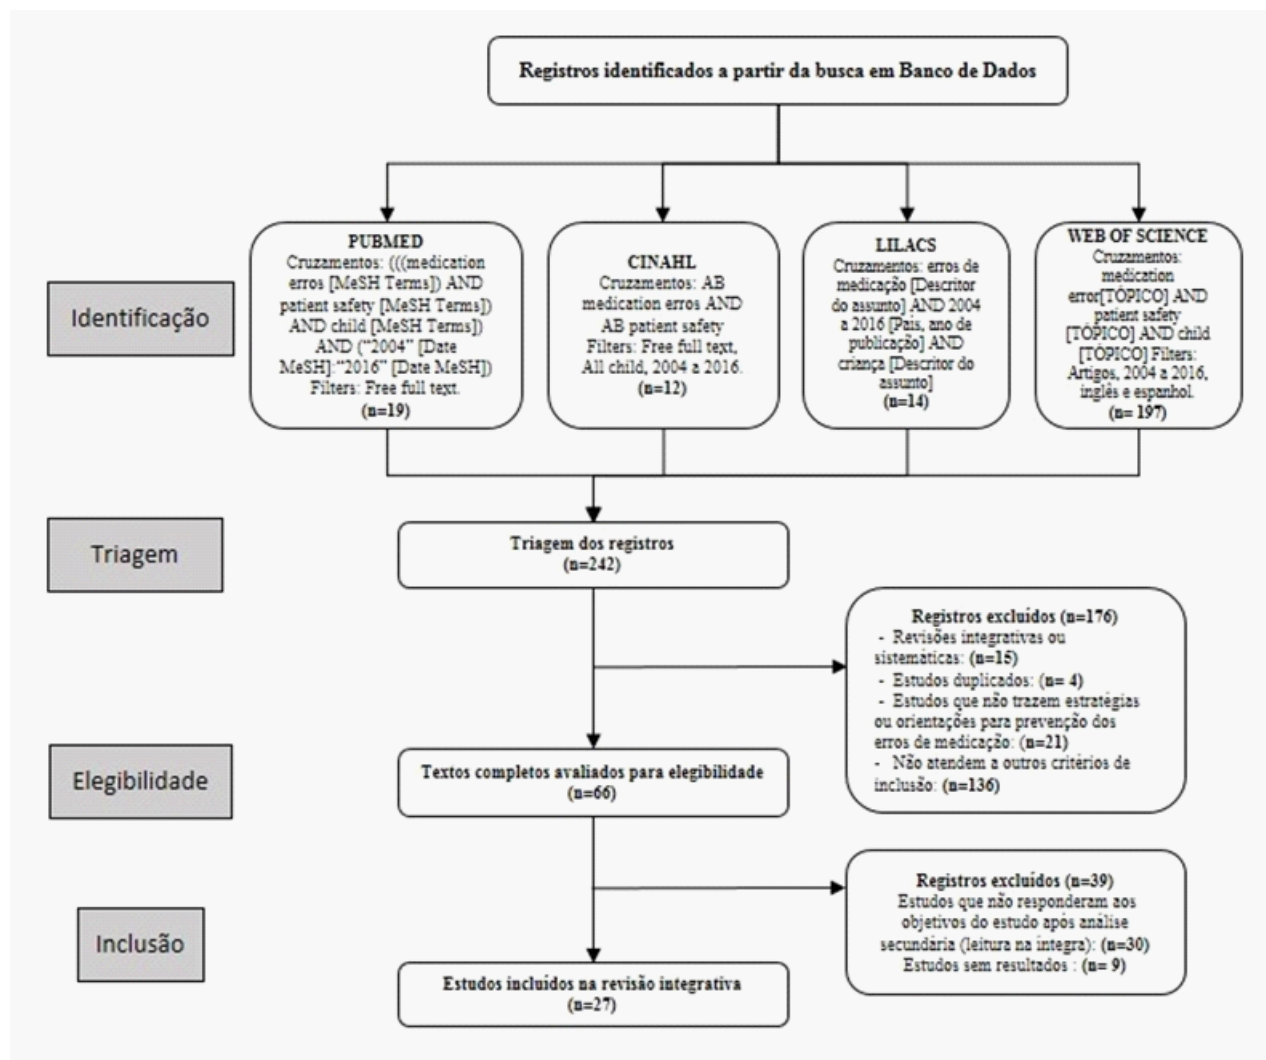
Registros identificados a partir da busca em Banco de Dados

Identificação

PUBMED
Cruzamentos: (((medication erros [MeSH Terms]) AND patient safety [MeSH Terms]) AND child [MeSH Terms]) AND ("2004" [Date MeSH]:"2016" [Date MeSH]) Filters: Free full text.
(n=19)

CINAHL
Cruzamentos: AB medication erros AND AB patient safety Filters: Free full text, All child, 2004 a 2016.
(n=12)

LILACS
Cruzamentos: erros de medicação [Descritor do assunto] AND 2004 a 2016 [País, ano de publicação] AND criança [Descritor do assunto]
(n=14)

WEB OF SCIENCE
Cruzamentos: medication error[TÓPICO] AND patient safety [TÓPICO] AND child [TÓPICO] Filters: Artigos, 2004 a 2016, inglês e espanhol.
(n= 197)

Triagem

Triagem dos registros
(n=242)

Registros excluídos (n=176)
- Revisões integrativas ou sistemáticas: (n=15)
- Estudos duplicados: (n= 4)
- Estudos que não trazem estratégias ou orientações para prevenção dos erros de medicação: (n=21)
- Não atendem a outros critérios de inclusão: (n=136)

Elegibilidade

Textos completos avaliados para elegibilidade
(n=66)

Inclusão

Registros excluídos (n=39)
Estudos que não responderam aos objetivos do estudo após análise secundária (leitura na íntegra): (n=30)
Estudos sem resultados : (n= 9)

Estudos incluídos na revisão integrativa
(n=27)